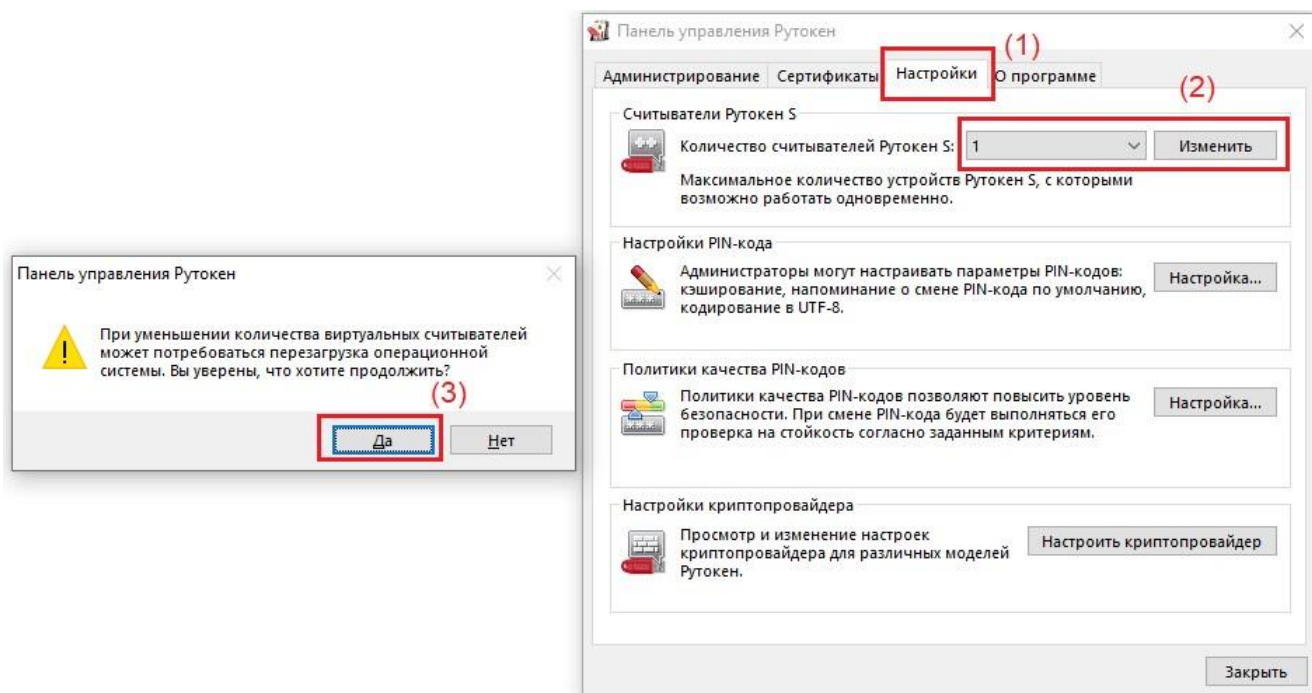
Панель управления Рутокен

При уменьшении количества виртуальных считывателей может потребоваться перезагрузка операционной системы. Вы уверены, что хотите продолжить?

(3)

Да

Нет

Панель управления Рутокен

(1)

Администрирование | Сертификаты | Настройки | О программе

(2)

Считыватели Рутокен S

Количество считывателей Рутокен S: 1

Изменить

Максимальное количество устройств Рутокен S, с которыми возможно работать одновременно.

Настройки PIN-кода

Администраторы могут настраивать параметры PIN-кодов: кэширование, напоминание о смене PIN-кода по умолчанию, кодирование в UTF-8.

Настройка...

Политики качества PIN-кодов

Политики качества PIN-кодов позволяют повысить уровень безопасности. При смене PIN-кода будет выполняться его проверка на стойкость согласно заданным критериям.

Настройка...

Настройки криптопровайдера

Просмотр и изменение настроек криптопровайдера для различных моделей Рутокен.

Настроить криптопровайдер

Закрыть